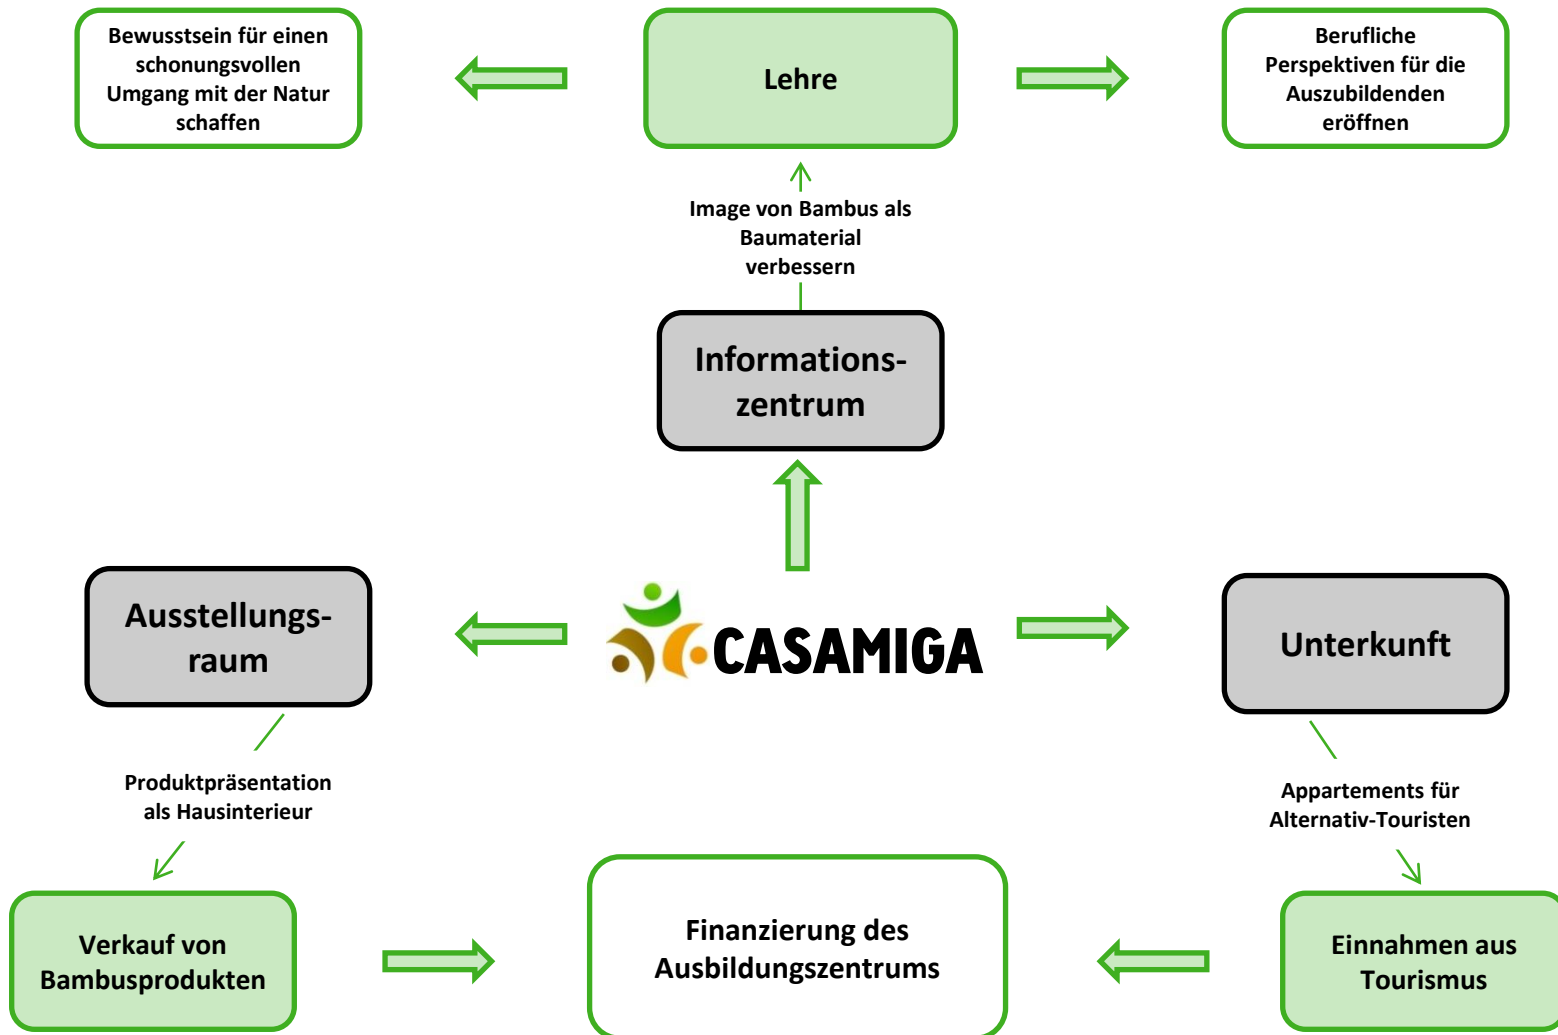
Bewusstsein für einen schonungsvollen Umgang mit der Natur schaffen

Lehre

Berufliche Perspektiven für die Auszubildenden eröffnen

Image von Bambus als Baumaterial verbessern

Informations-zentrum

Ausstellungs-raum

CASAMIGA

Unterkunft

Produktpräsentation als Hausinterieur

Appartements für Alternativ-Touristen

Verkauf von Bambusprodukten

Finanzierung des Ausbildungszentrums

Einnahmen aus Tourismus